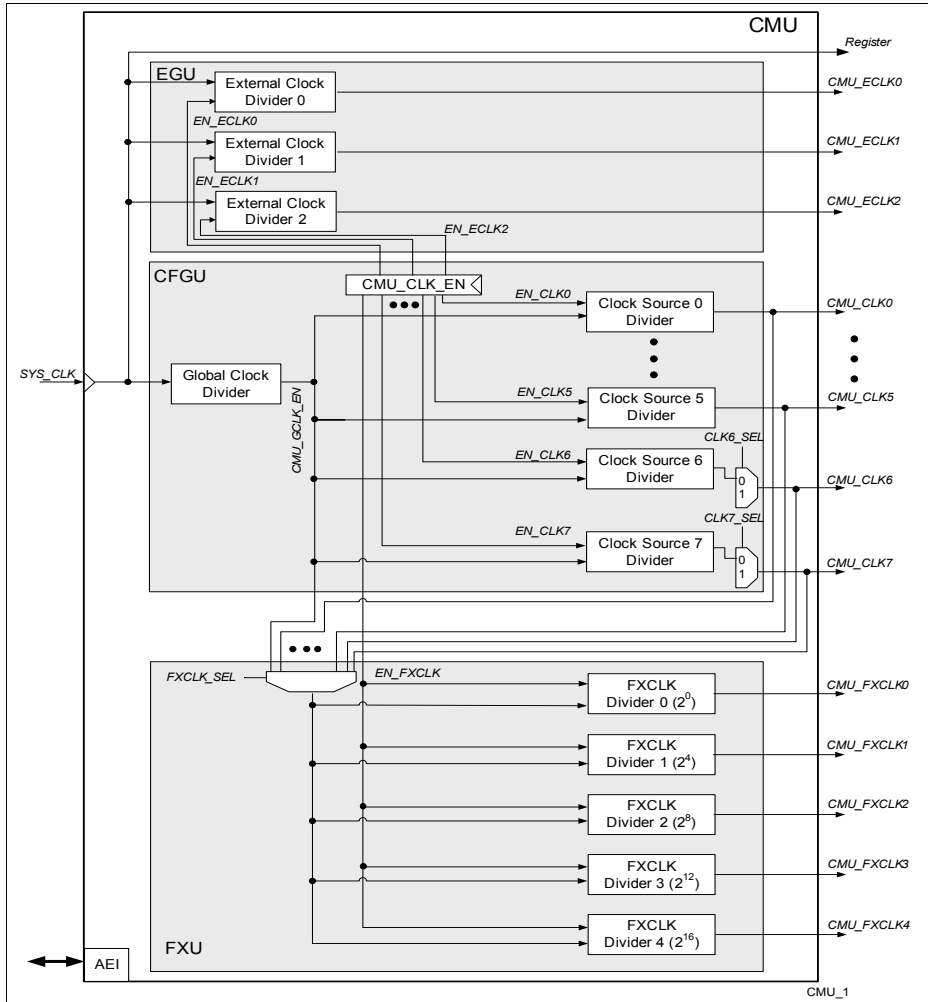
CMU

Register

EGU

External Clock Divider 0

CMU_ECLK0

EN_ECLK0

External Clock Divider 1

CMU_ECLK1

EN_ECLK1

External Clock Divider 2

CMU_ECLK2

EN_ECLK2

CFGU

CMU_CLK_EN

EN_CLK0

Clock Source 0 Divider

CMU_CLK0

SYS_CLK

Global Clock Divider

CMU_GCLK_EN

EN_CLK5

Clock Source 5 Divider

CMU_CLK5

EN_CLK6

Clock Source 6 Divider

CLK6_SEL

0

1

CMU_CLK6

EN_CLK7

Clock Source 7 Divider

CLK7_SEL

0

1

CMU_CLK7

FXCLK_SEL

EN_FXCLK

FXCLK Divider 0 ($2^0$)

CMU_FXCLK0

FXCLK Divider 1 ($2^4$)

CMU_FXCLK1

FXCLK Divider 2 ($2^8$)

CMU_FXCLK2

FXCLK Divider 3 ($2^{12}$)

CMU_FXCLK3

FXCLK Divider 4 ($2^{16}$)

CMU_FXCLK4

FXU

AEI

CMU_1